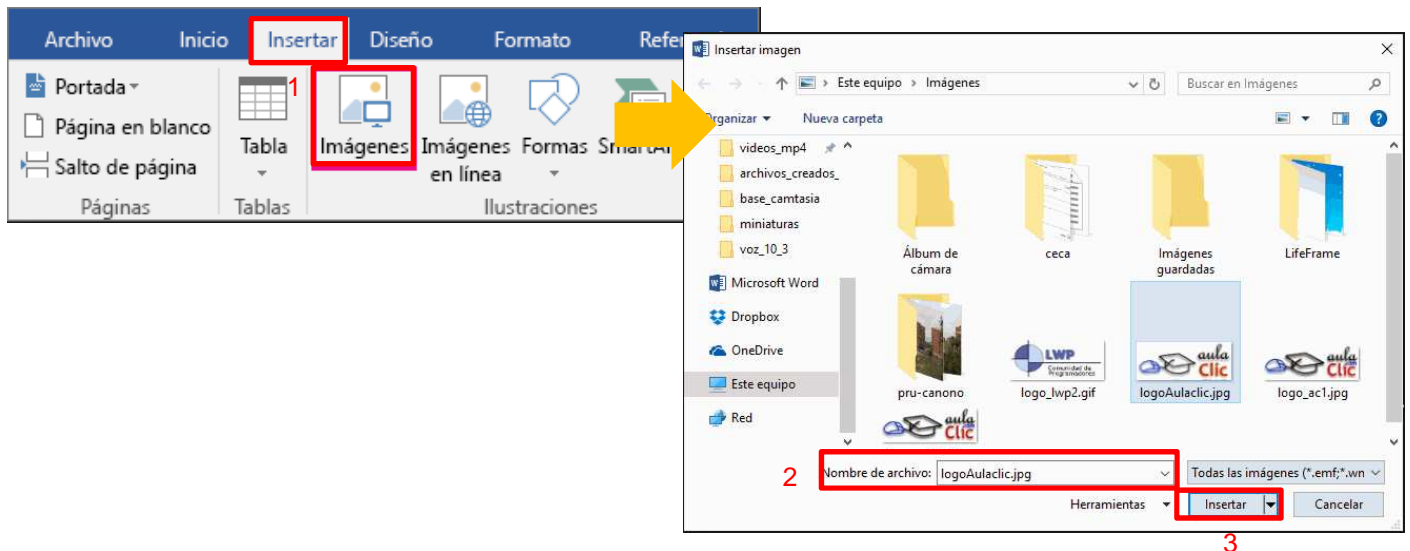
Archivo Inicio Insertar Diseño Formato Refer

1

Portada

Página en blanco

Salto de página

Páginas

Tabla

Tablas

Imágenes

Imágenes en línea

Formas

SmartA

Ilustraciones

Insertar imagen

Este equipo > Imágenes

Buscar en Imágenes

Organizar ▾ Nueva carpeta

videos_mp4

archivos_creados_

base_camtasia

miniaturas

voz_10_3

Microsoft Word

Dropbox

OneDrive

Este equipo

Red

Álbum de cámara

ceca

Imágenes guardadas

LifeFrame

pru-canono

LWP

logo_lwp2.gif

aula Clic

logoAulaclic.jpg

aula Clic

logo_ac1.jpg

aula Clic

2

Nombre de archivo: logoAulaclic.jpg

Todas las imágenes (*.emf;*.wn

Herramientas ▾

Insertar

Cancelar

3